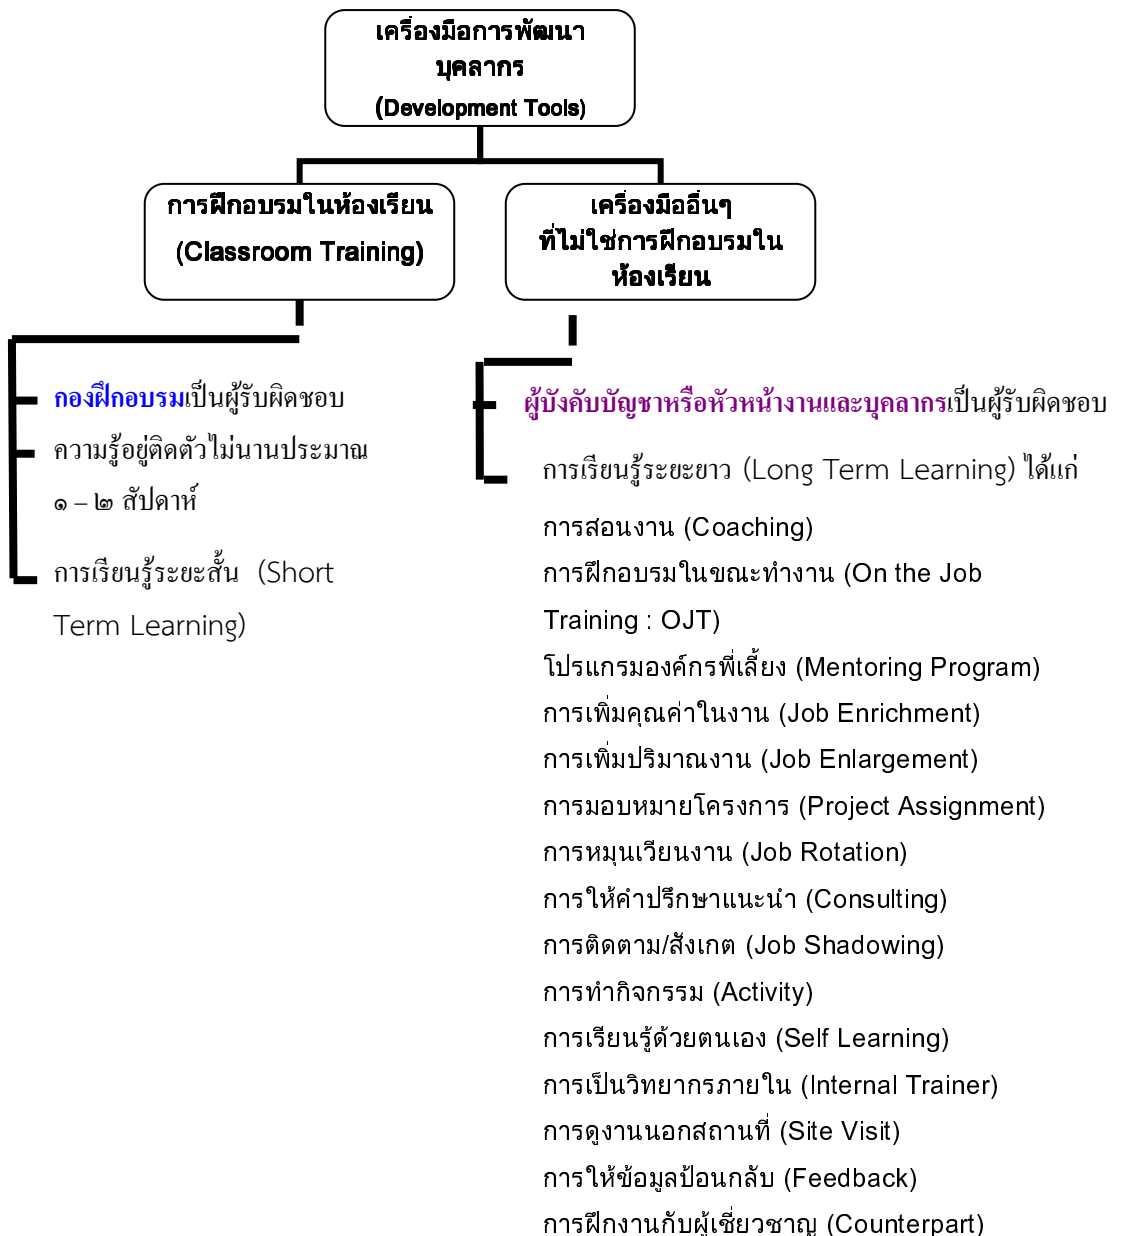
เครื่องมือการพัฒนาบุคลากร
(Development Tools)

การฝึกอบรมในห้องเรียน
(Classroom Training)

เครื่องมืออื่นๆ ที่ไม่ใช่การฝึกอบรมในห้องเรียน

กองฝึกอบรมเป็นผู้รับผิดชอบ

ความรู้อยู่ติดตัวไม่นานประมาณ ๑ – ๒ สัปดาห์

การเรียนรู้ระยะสั้น (Short Term Learning)

ผู้บังคับบัญชาหรือหัวหน้างานและบุคลากรเป็นผู้รับผิดชอบ

การเรียนรู้ระยะยาว (Long Term Learning) ได้แก่

การสอนงาน (Coaching)
การฝึกอบรมในขณะทำงาน (On the Job Training : OJT)
โปรแกรมองค์กรพี่เลี้ยง (Mentoring Program)
การเพิ่มคุณค่าในงาน (Job Enrichment)
การเพิ่มปริมาณงาน (Job Enlargement)
การมอบหมายโครงการ (Project Assignment)
การหมุนเวียนงาน (Job Rotation)
การให้คำปรึกษาแนะนำ (Consulting)
การติดตาม/สังเกต (Job Shadowing)
การทำกิจกรรม (Activity)
การเรียนรู้ด้วยตนเอง (Self Learning)
การเป็นวิทยากรภายใน (Internal Trainer)
การดูงานนอกสถานที่ (Site Visit)
การให้ข้อมูลป้อนกลับ (Feedback)
การฝึกงานกับผู้เชี่ยวชาญ (Counterpart)